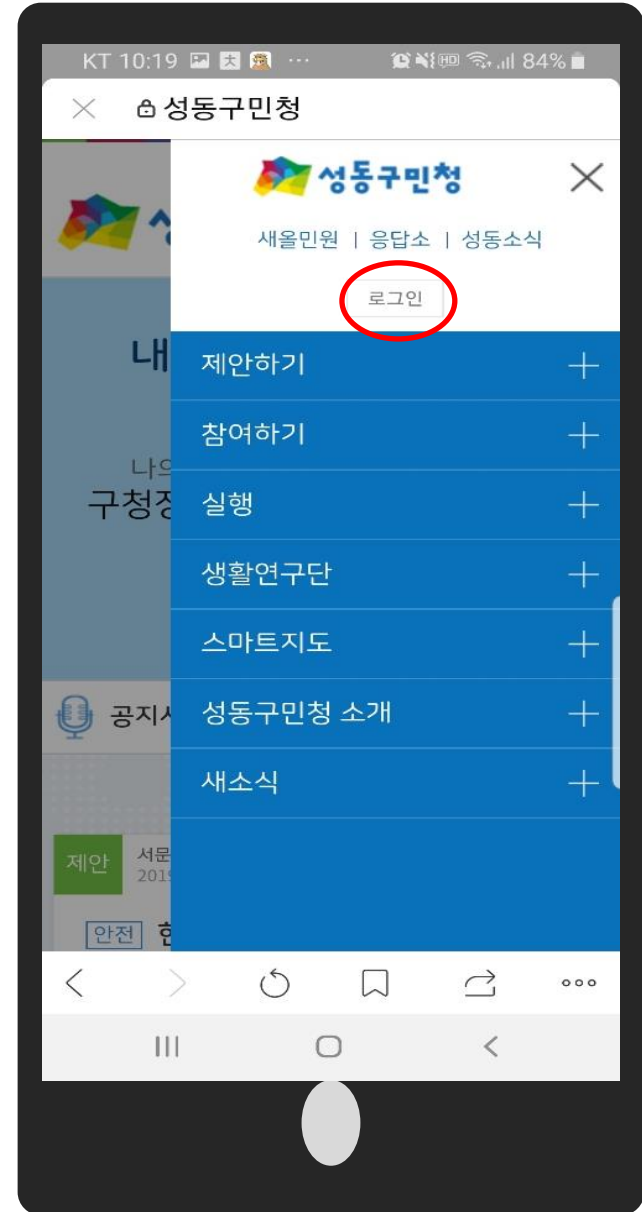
KT 10:19 ··· 84%

성동구민청

성동구민청

새올민원 | 응답소 | 성동소식

로그인

제안하기

참여하기

실행

생활연구단

스마트지도

성동구민청 소개

새소식

내

나의
구청장

공지사

제안 서문
201

안전 한